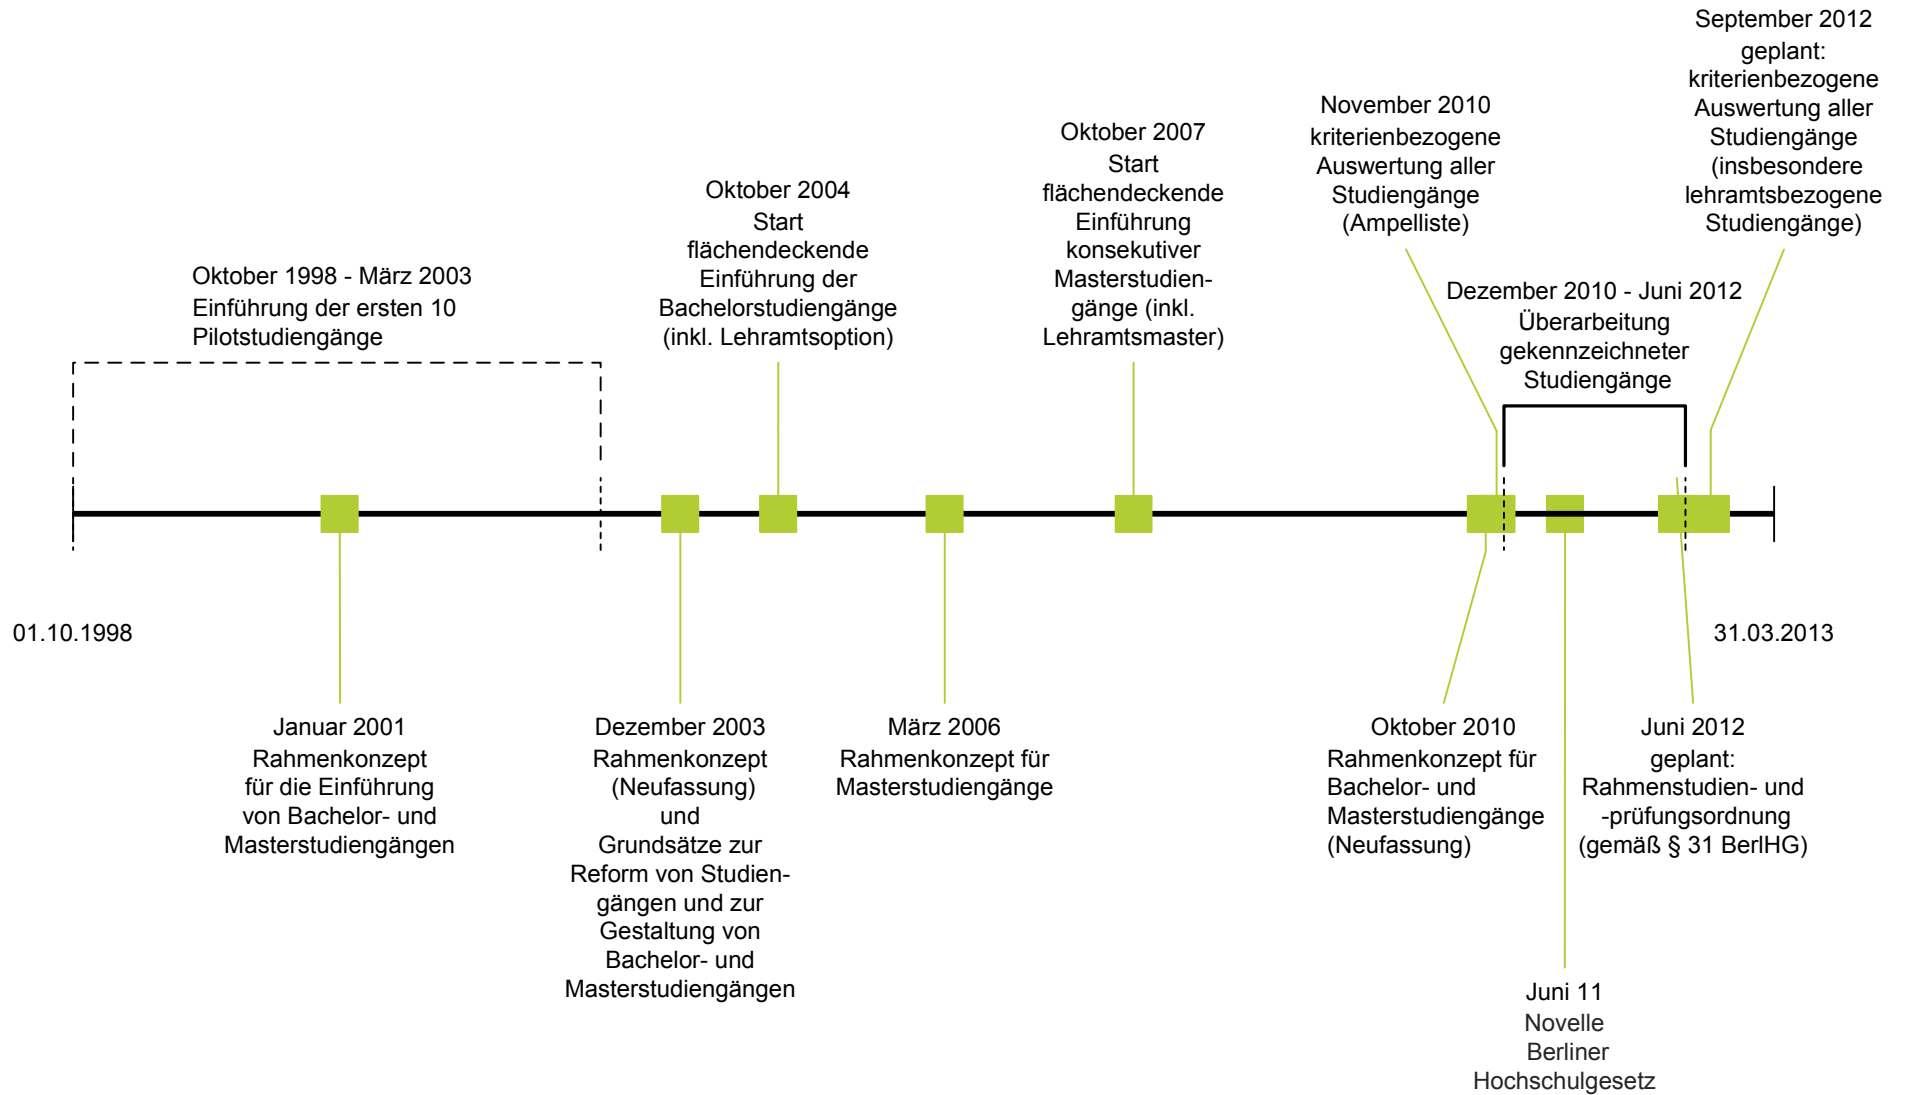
September 2012
geplant:
kriterienbezogene Auswertung aller Studiengänge (insbesondere lehramtsbezogene Studiengänge)

November 2010
kriterienbezogene Auswertung aller Studiengänge (Ampelliste)

Oktober 2007
Start flächendeckende Einführung konsekutiver Masterstudiengänge (inkl. Lehramtsmaster)

Oktober 2004
Start flächendeckende Einführung der Bachelorstudiengänge (inkl. Lehramtsoption)

Oktober 1998 - März 2003
Einführung der ersten 10 Pilotstudiengänge

Dezember 2010 - Juni 2012
Überarbeitung gekennzeichneter Studiengänge

01.10.1998

31.03.2013

Januar 2001
Rahmenkonzept für die Einführung von Bachelor- und Masterstudiengängen

Dezember 2003
Rahmenkonzept (Neufassung) und Grundsätze zur Reform von Studiengängen und zur Gestaltung von Bachelor- und Masterstudiengängen

März 2006
Rahmenkonzept für Masterstudiengänge

Oktober 2010
Rahmenkonzept für Bachelor- und Masterstudiengänge (Neufassung)

Juni 2012
geplant:
Rahmenstudien- und -prüfungsordnung (gemäß § 31 BerlHG)

Juni 11
Novelle Berliner Hochschulgesetz